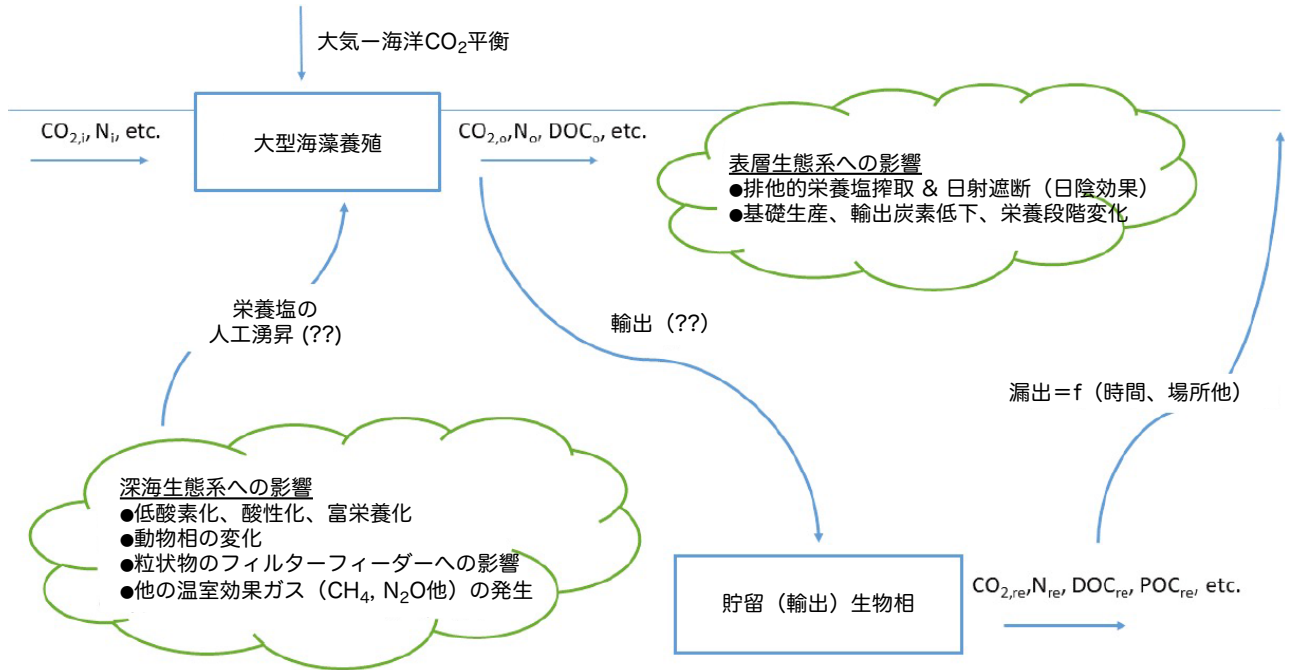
大気ー海洋$CO_2$平衡

$CO_{2,i}$, $N_i$, etc.

大型海藻養殖

$CO_{2,o}$,$N_o$, $DOC_o$, etc.

表層生態系への影響
●排他的栄養塩搾取 & 日射遮断（日陰効果）
●基礎生産、輸出炭素低下、栄養段階変化

栄養塩の
人工湧昇 (??)

輸出（??)

漏出＝f（時間、場所他）

深海生態系への影響
●低酸素化、酸性化、富栄養化
●動物相の変化
●粒状物のフィルターフィーダーへの影響
●他の温室効果ガス（$CH_4$, $N_2O$他）の発生

貯留（輸出）生物相

$CO_{2,re}$,$N_{re}$, $DOC_{re}$, $POC_{re}$, etc.